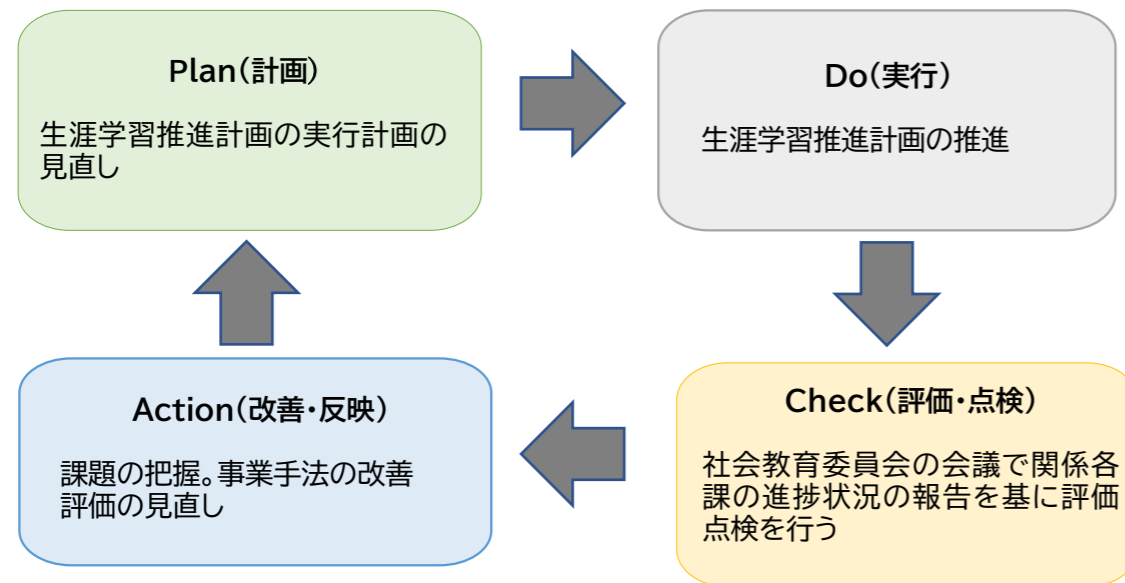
Plan（計画）

生涯学習推進計画の実行計画の見直し

Do（実行）

生涯学習推進計画の推進

Check（評価・点検）

社会教育委員会の会議で関係各課の進捗状況の報告を基に評価点検を行う

Action（改善・反映）

課題の把握。事業手法の改善評価の見直し